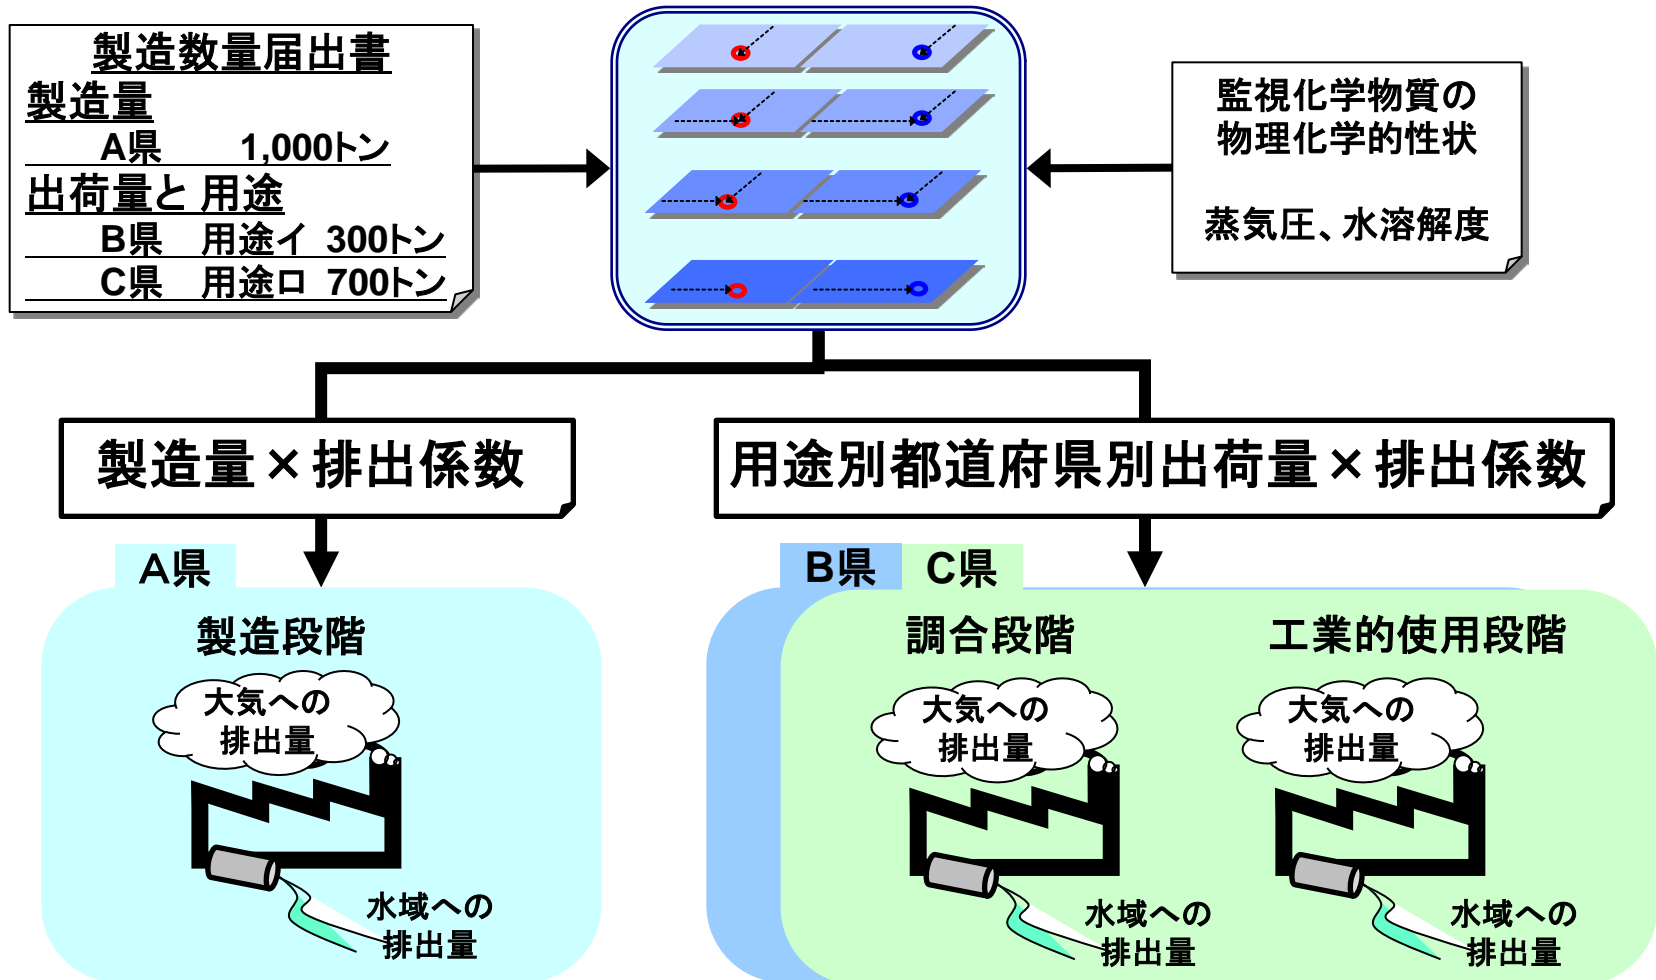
製造数量届出書
製造量
A県　1,000トン
出荷量と用途
B県　用途イ　300トン
C県　用途ロ　700トン

監視化学物質の
物理化学的性状

蒸気圧、水溶解度

製造量×排出係数

用途別都道府県別出荷量×排出係数

A県

製造段階

大気への
排出量

水域への
排出量

B県　C県

調合段階

大気への
排出量

水域への
排出量

工業的使用段階

大気への
排出量

水域への
排出量